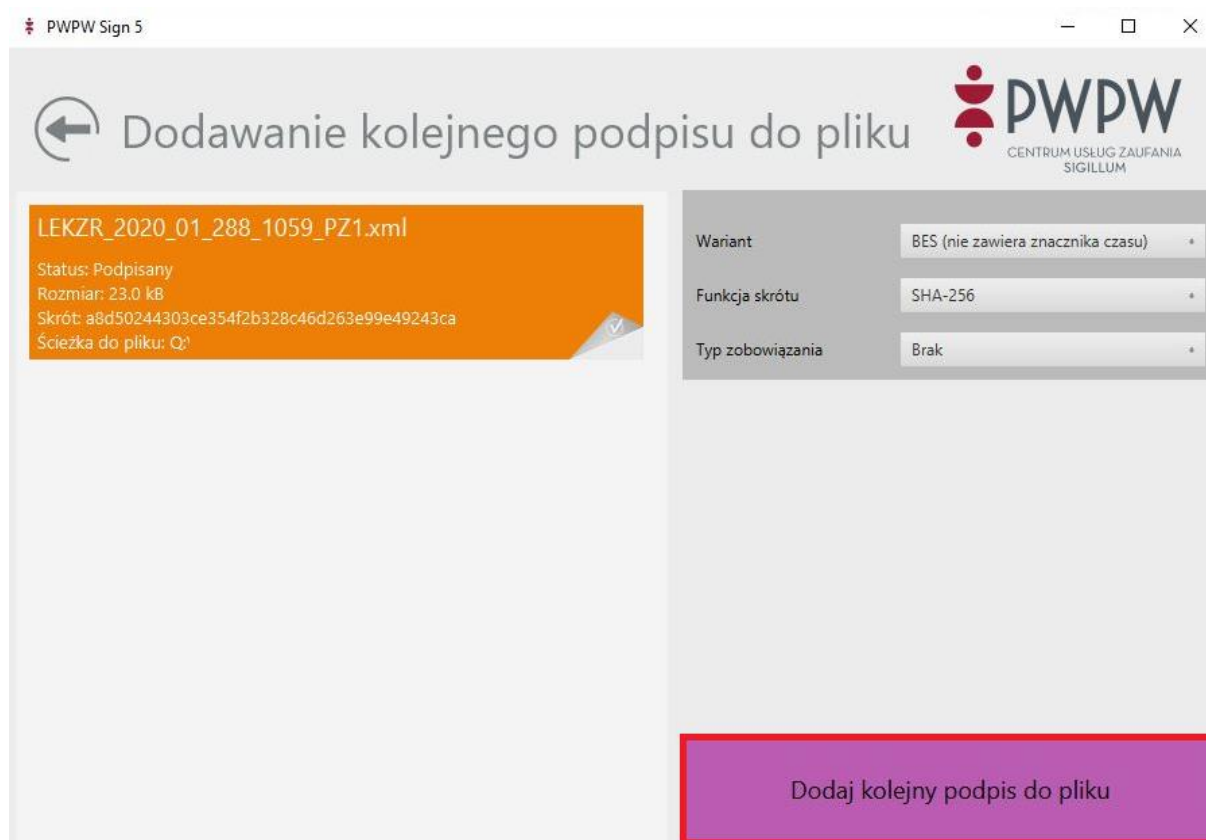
PWPW Sign 5

Dodawanie kolejnego podpisu do pliku

PWPW
CENTRUM USŁUG ZAUFANIA
SIGILLUM

LEKZR_2020_01_288_1059_PZ1.xml
Status: Podpisany
Rozmiar: 23.0 kB
Skrót: a8d50244303ce354f2b328c46d263e99e49243ca
Ścieżka do pliku: Q:\

| Wariant | BES (nie zawiera znacznika czasu) |
|---|---|
| Funkcja skrótu | SHA-256 |
| Typ zobowiązania | Brak |

Dodaj kolejny podpis do pliku